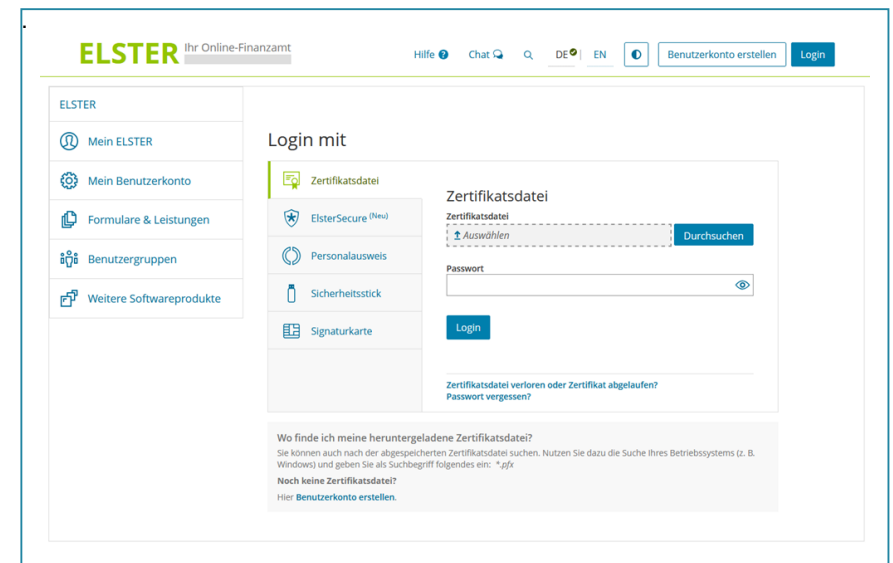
ELSTER Ihr Online-Finanzamt

Hilfe Chat DE EN Benutzerkonto erstellen Login

ELSTER

Mein ELSTER

Mein Benutzerkonto

Formulare & Leistungen

Benutzergruppen

Weitere Softwareprodukte

Login mit

Zertifikatsdatei

ElsterSecure (Neu)

Personalausweis

Sicherheitsstick

Signaturkarte

Zertifikatsdatei

Zertifikatsdatei

Auswählen Durchsuchen

Passwort

Login

Zertifikatsdatei verloren oder Zertifikat abgelaufen?
Passwort vergessen?

Wo finde ich meine heruntergeladene Zertifikatsdatei?

Sie können auch nach der abgespeicherten Zertifikatsdatei suchen. Nutzen Sie dazu die Suche Ihres Betriebssystems (z. B. Windows) und geben Sie als Suchbegriff folgendes ein: *.pfx

Noch keine Zertifikatsdatei?

Hier Benutzerkonto erstellen.